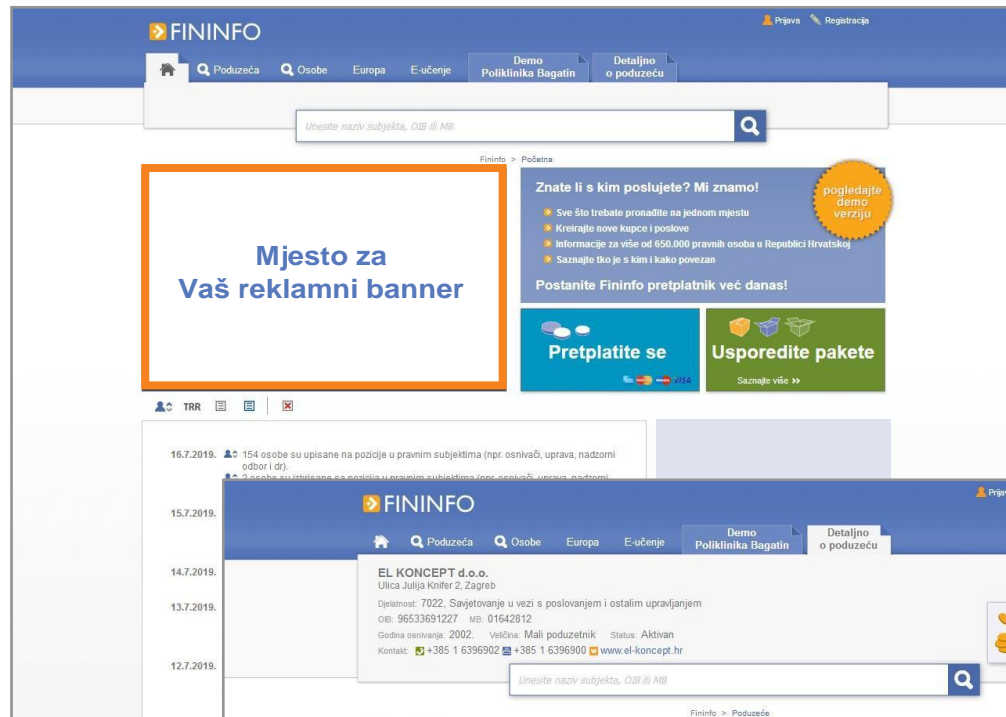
FININFO

Prijava Registracija

Poduzeća Osobe Europa E-učenje Demo Poliklinika Bagatin Detaljno o poduzeću

Unesite naziv subjekta, OIB ili MB

Fininfo > Početna

Mjesto za
Vaš reklamni banner

Znate li s kim poslujete? Mi znamo!

pogledajte demo verziju

Sve što trebate pronađite na jednom mjestu
Kreirajte nove kupce i poslove
Informacije za više od 650.000 pravnih osoba u Republici Hrvatskoj
Saznajte tko je s kim i kako povezan

Postanite Fininfo pretplatnik već danas!

Pretplatite se

VISA

Usporedite pakete

Saznajte više »

TRR

16.7.2019. 154 osobe su upisane na pozicije u pravnim subjektima (npr. osnivači, uprava, nadzorni odbor i dr).
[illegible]

15.7.2019.

14.7.2019.

13.7.2019.

12.7.2019.

FININFO

Prija

Poduzeća Osobe Europa E-učenje Demo Poliklinika Bagatin Detaljno o poduzeću

EL KONCEPT d.o.o.
Ulica Julija Knifer 2, Zagreb

Djelatnost: 7022, Savjetovanje u vezi s poslovanjem i ostalim upravljanjem
OIB: 96533691227 MB: 01642812
Godina osnivanja: 2002. Veličina: Mali poduzetnik Status: Aktivan
Kontakt: +385 1 6396902 +385 1 6396900 www.el-koncept.hr

Unesite naziv subjekta, OIB ili MB

Fininfo > Poduzeće